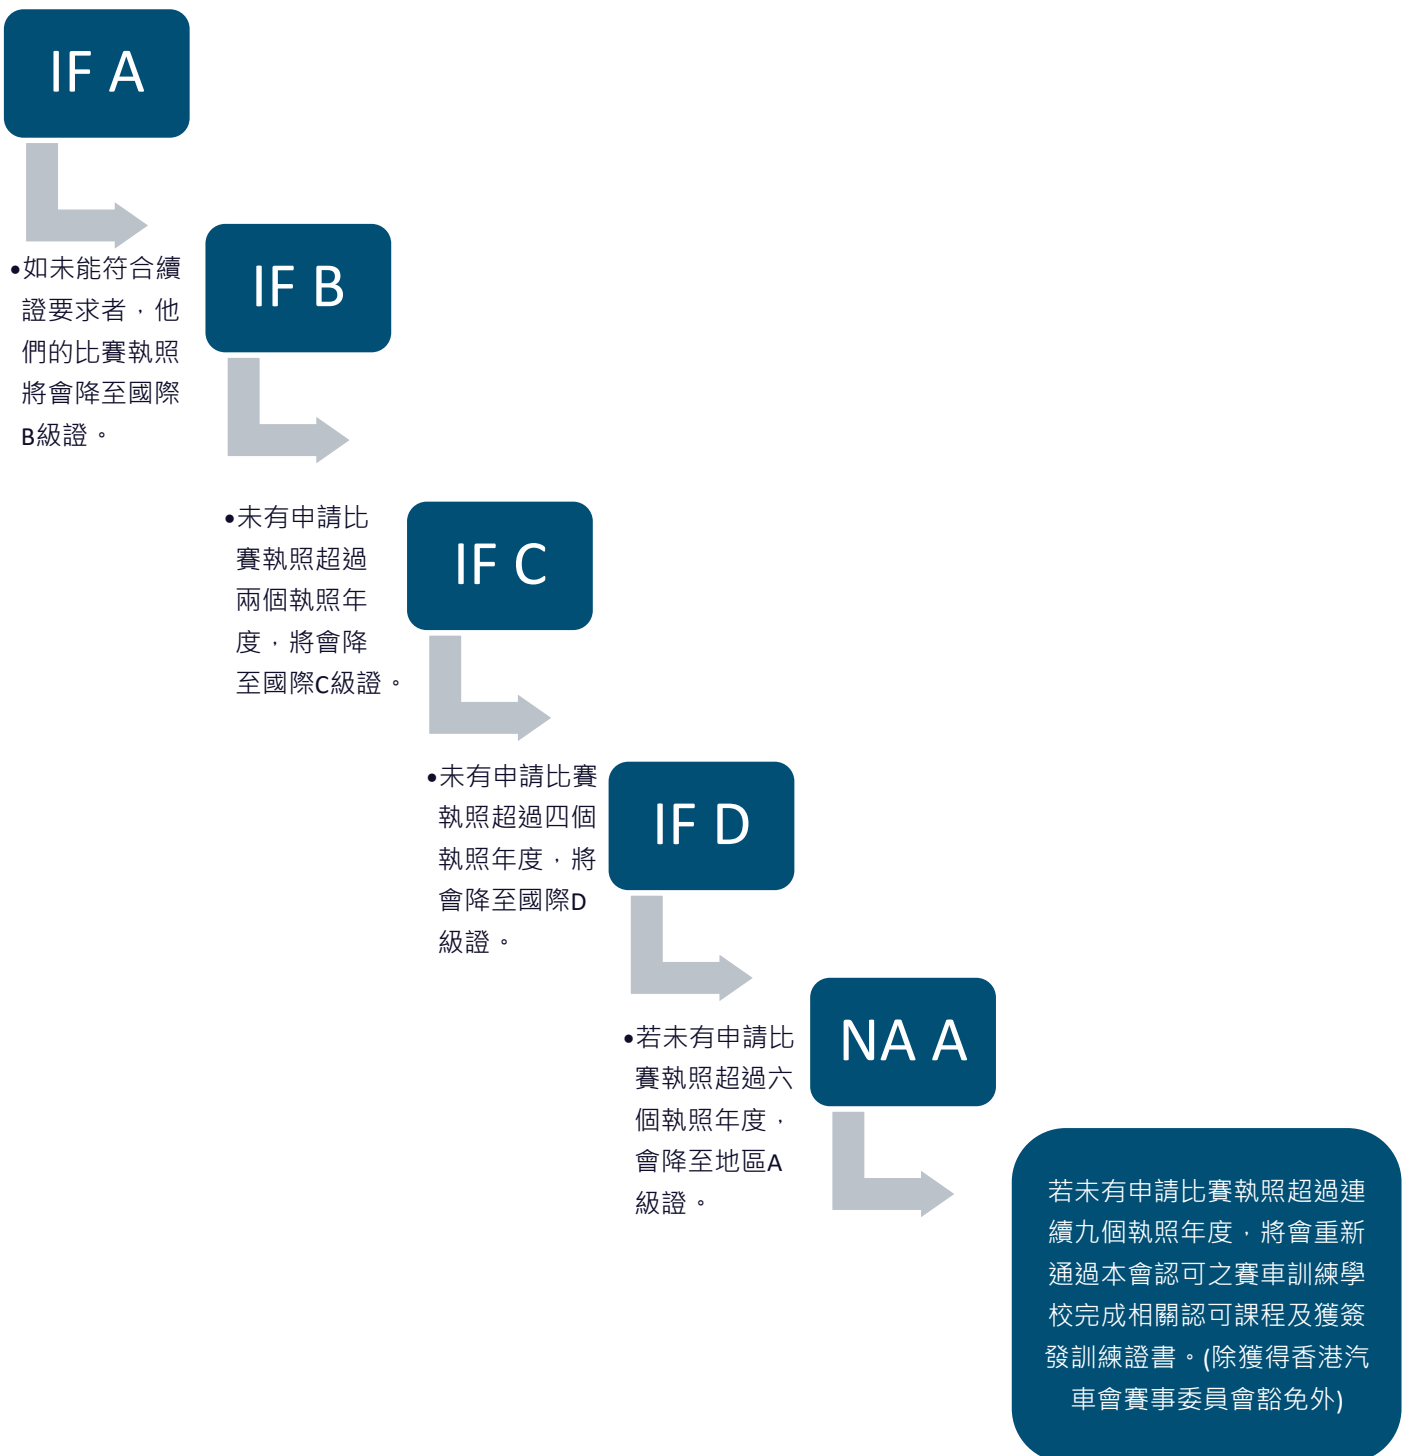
IF A

•如未能符合續證要求者，他們的比賽執照將會降至國際B級證。

IF B

•未有申請比賽執照超過兩個執照年度，將會降至國際C級證。

IF C

•未有申請比賽執照超過四個執照年度，將會降至國際D級證。

IF D

•若未有申請比賽執照超過六個執照年度，會降至地區A級證。

NA A

若未有申請比賽執照超過連續九個執照年度，將會重新通過本會認可之賽車訓練學校完成相關認可課程及獲簽發訓練證書。(除獲得香港汽車會賽事委員會豁免外)